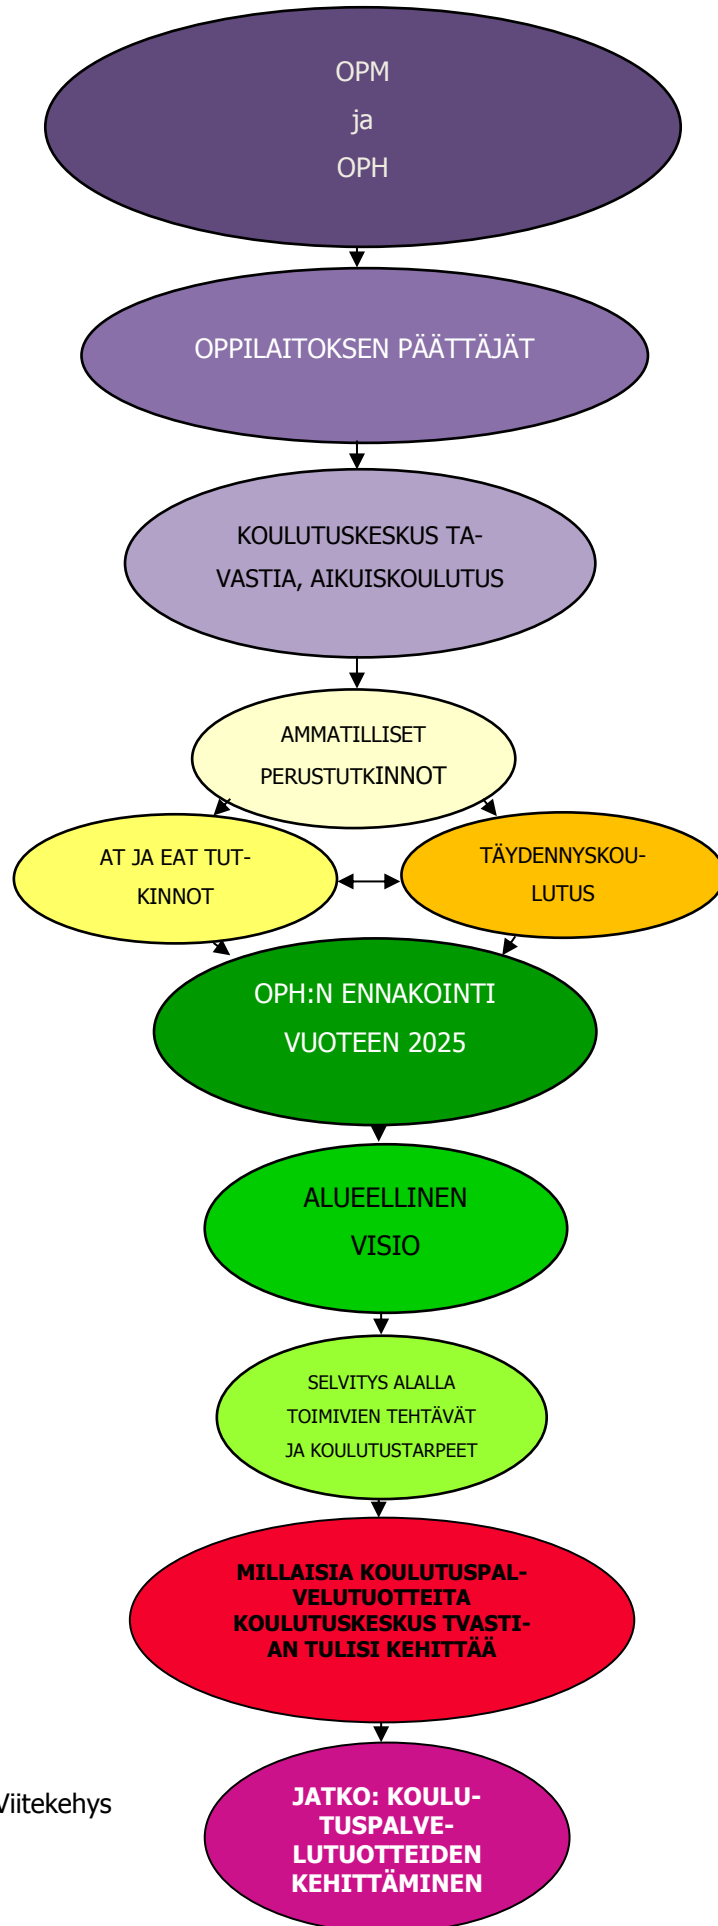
OPM
ja
OPH

OPPILAITOKSEN PÄÄTTÄJÄT

KOULUTUSKESKUS TAVASTIA, AIKUISKOULUTUS

AMMATILLISET PERUSTUTKINNOT

AT JA EAT TUTKINNOT

TÄYDENNYSKOULUTUS

OPH:N ENNAKOINTI VUOTEEN 2025

ALUEELLINEN VISIO

SELVITYS ALALLA TOIMIVIEN TEHTÄVÄT JA KOULUTUSTARPEET

MILLAISIA KOULUTUSPALVELUTUOTTEITA KOULUTUSKESKUS TVASTIAN TULISI KEHITTÄÄ

Viitekehys

JATKO: KOULUTUSPALVELUTUOTTEIDEN KEHITTÄMINEN